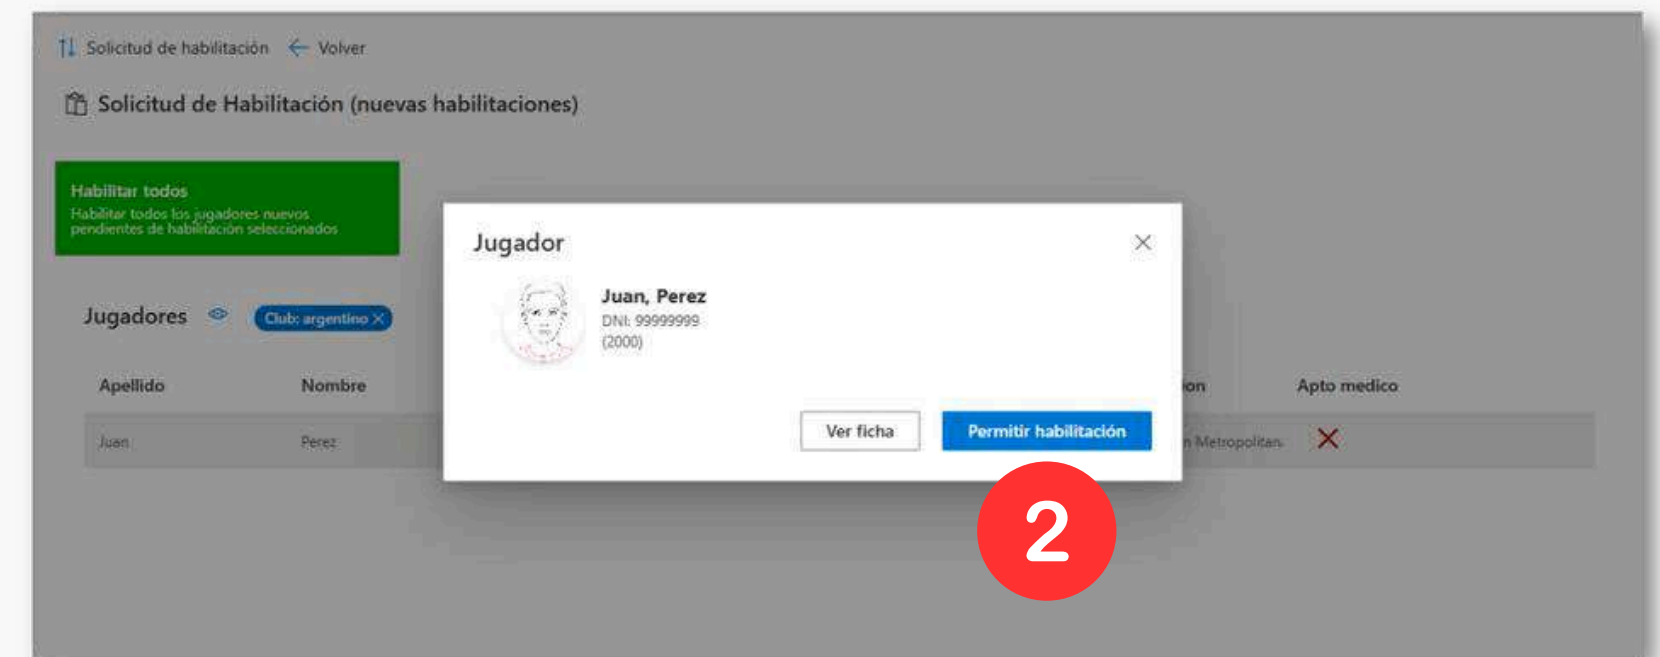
Solicitud de habilitación ← Volver

Solicitud de Habilitación (nuevas habilitaciones)

Habilitar todos
Habilitar todos los jugadores nuevos pendientes de habilitación seleccionados

Jugadores Club: argentino ×

| Apellido | Nombre | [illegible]on | Apto medico |
|---|---|---|---|
| Juan | Perez | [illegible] Metropolitan | × |

Jugador ×

Juan, Perez
DNI: 99999999
(2000)

Ver ficha
Permitir habilitación

2